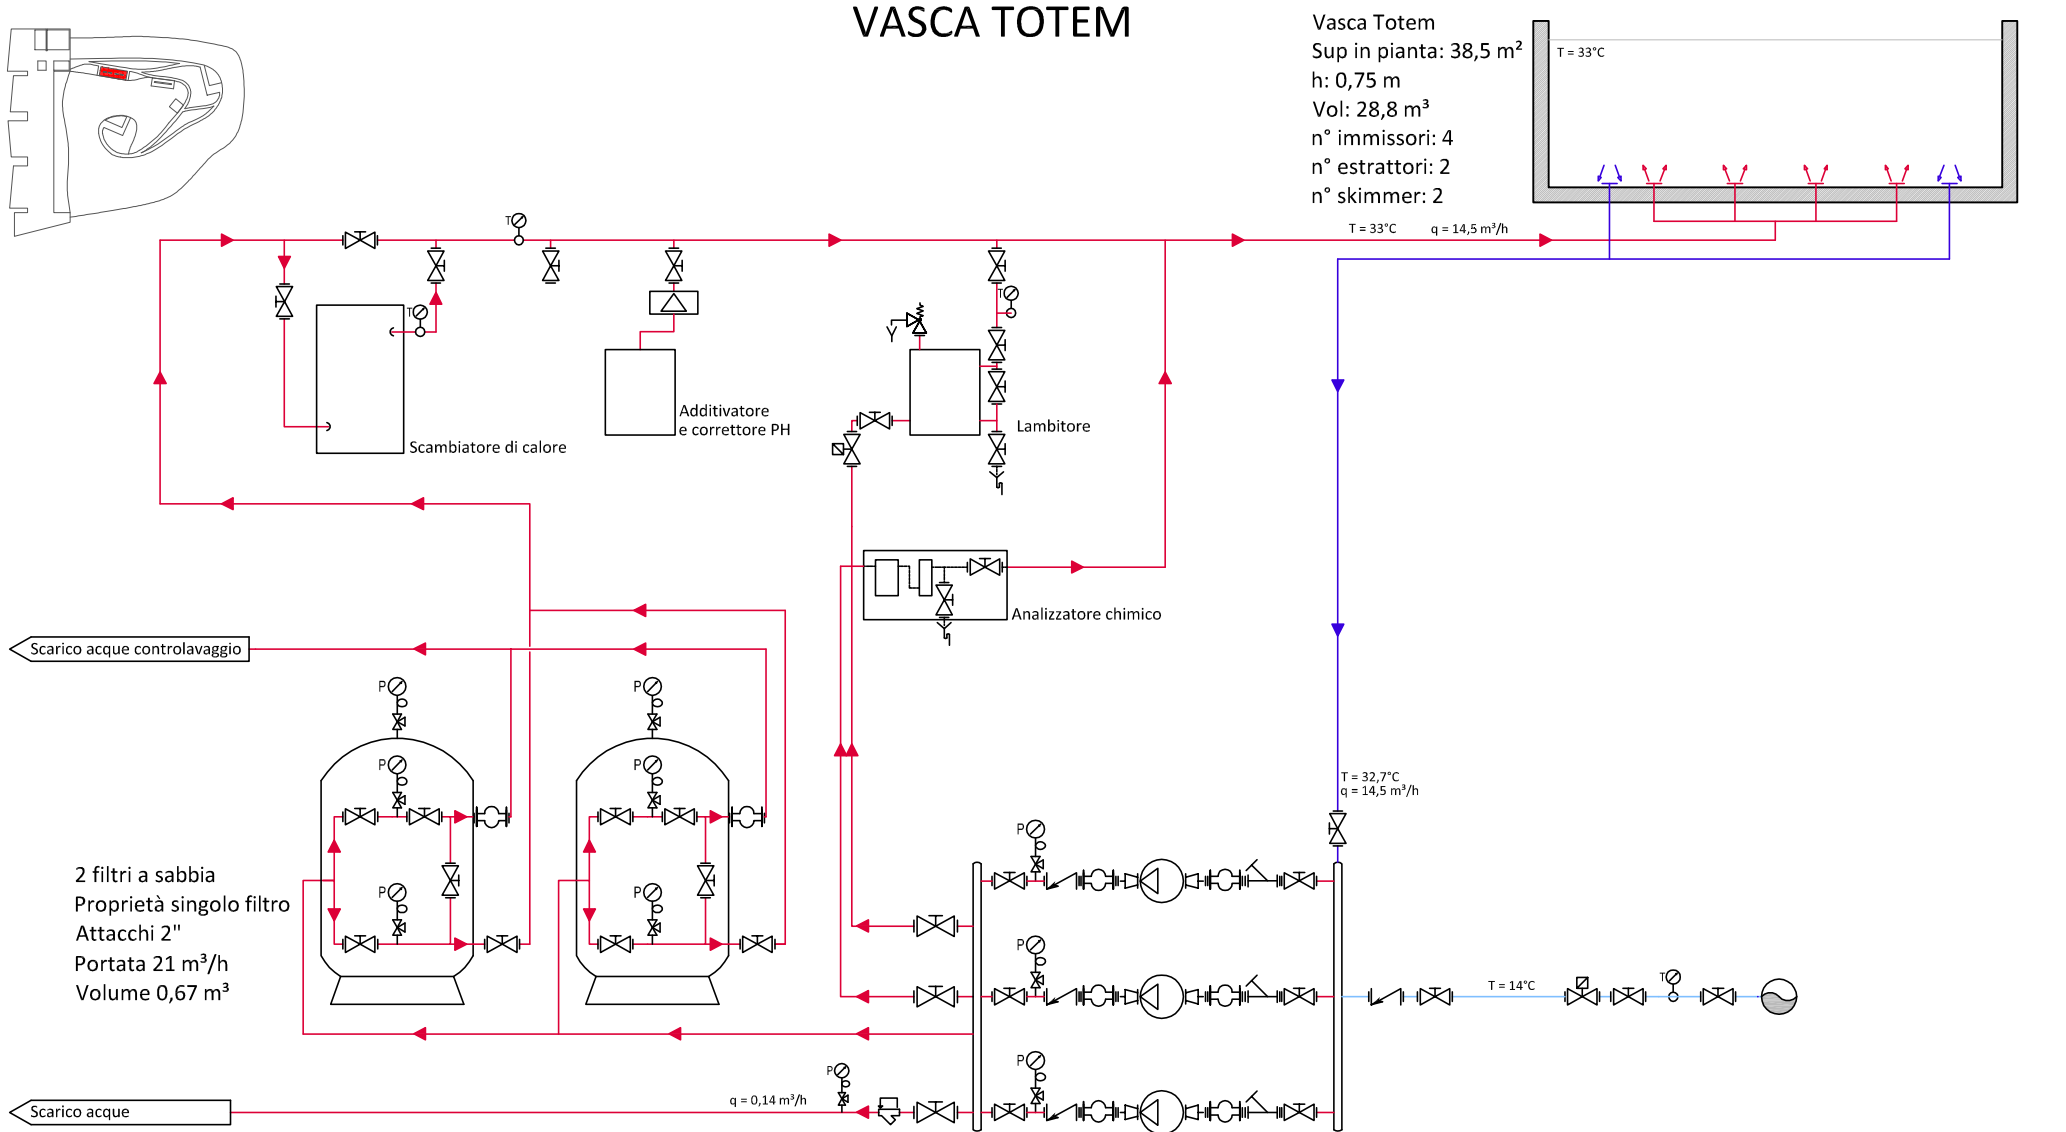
VASCA TOTEM

Vasca Totem
Sup in pianta: 38,5 m²
h: 0,75 m
Vol: 28,8 m³
n° immissori: 4
n° estrattori: 2
n° skimmer: 2

T = 33°C

T = 33°C q = 14,5 m³/h

T

T

Scambiatore di calore

Additivatore
e correttore PH

T

Lambitore

Analizzatore chimico

Scarico acque controlavaggio

P

P

P

P

P

P

2 filtri a sabbia
Proprietà singolo filtro
Attacchi 2"
Portata 21 m³/h
Volume 0,67 m³

T = 32,7°C
q = 14,5 m³/h

P

P

P

T = 14°C

T

P

q = 0,14 m³/h

Scarico acque